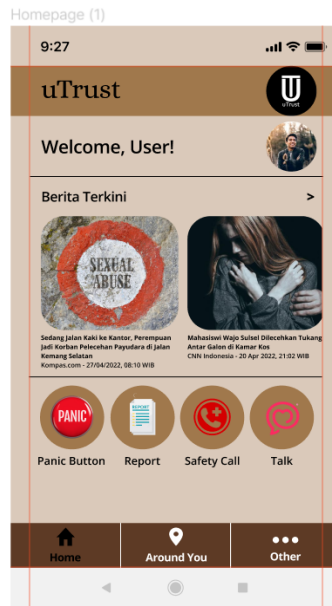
Homepage (1)

9:27

uTrust

U
uTrust

Welcome, User!

Berita Terkini

>

SEXUAL ABUSE

Sedang Jalan Kaki ke Kantor, Perempuan Jadi Korban Pelecehan Payudara di Jalan Kemang Selatan
Kompas.com - 27/04/2022, 08:10 WIB

Mahasiswi Wajo Sulsel Dilecehkan Tukang Antar Galon di Kamar Kos
CNN Indonesia - 20 Apr 2022, 21:02 WIB

PANIC

REPORT

Panic Button

Report

Safety Call

Talk

Home

Around You

Other